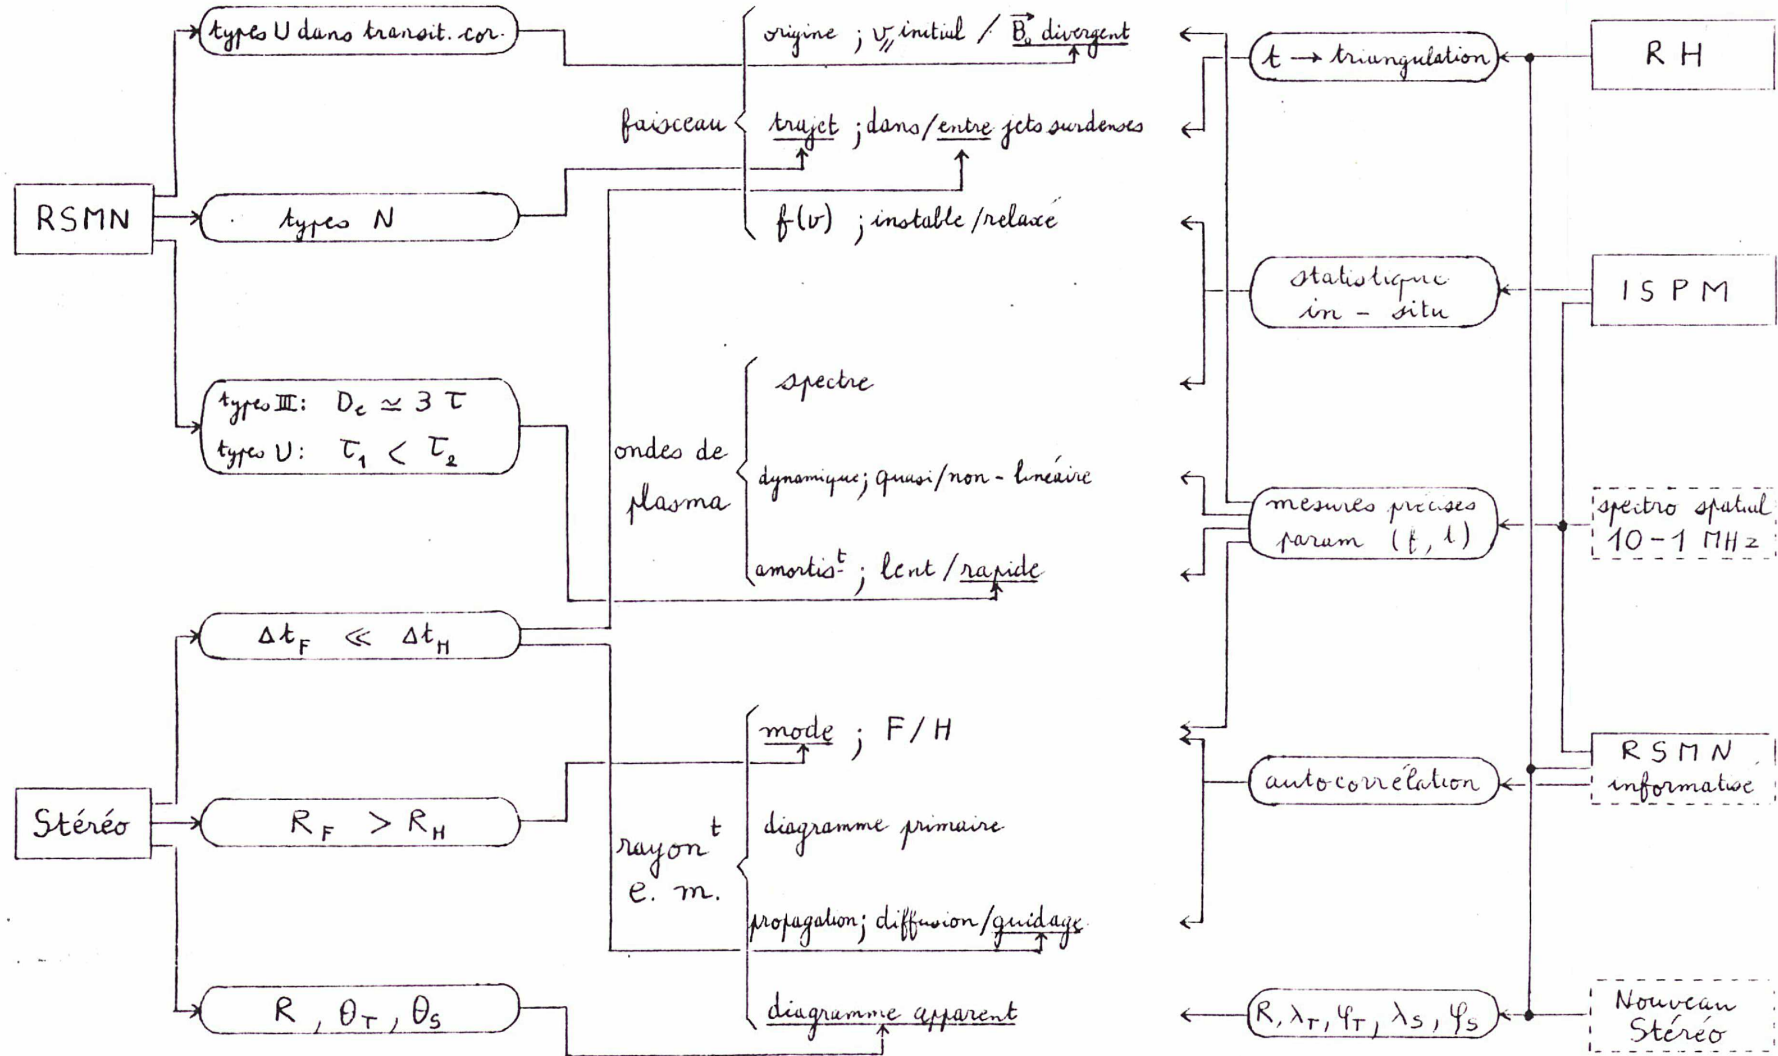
RSMN

types U dans transit. cor.

types N

types III: $D_c \simeq 3\,\tau$
types U: $\tau_1 < \tau_2$

Stéréo

$\Delta t_F \ll \Delta t_H$

$R_F > R_H$

$R\ ,\ \theta_T\ ,\ \theta_S$

faisceau

origine ; $v_{/\!/}$ initial / $\vec{B}_0$ divergent

trajet ; dans/entre jets surdenses

$f(v)$ ; instable/relaxe

ondes de plasma

spectre

dynamique ; quasi/non-linéaire

amortisst ; lent/rapide

rayonnt e. m.

mode ; F/H

diagramme primaire

propagation ; diffusion/guidage

diagramme apparent

$t \rightarrow$ triangulation

statistique in - situ

mesures précises param $(f, t)$

autocorrélation

$(R, \lambda_T, \varphi_T, \lambda_S, \varphi_S)$

R H

ISPM

spectro spatial 10 - 1 MHz

RSMN informatisé

Nouveau Stéréo